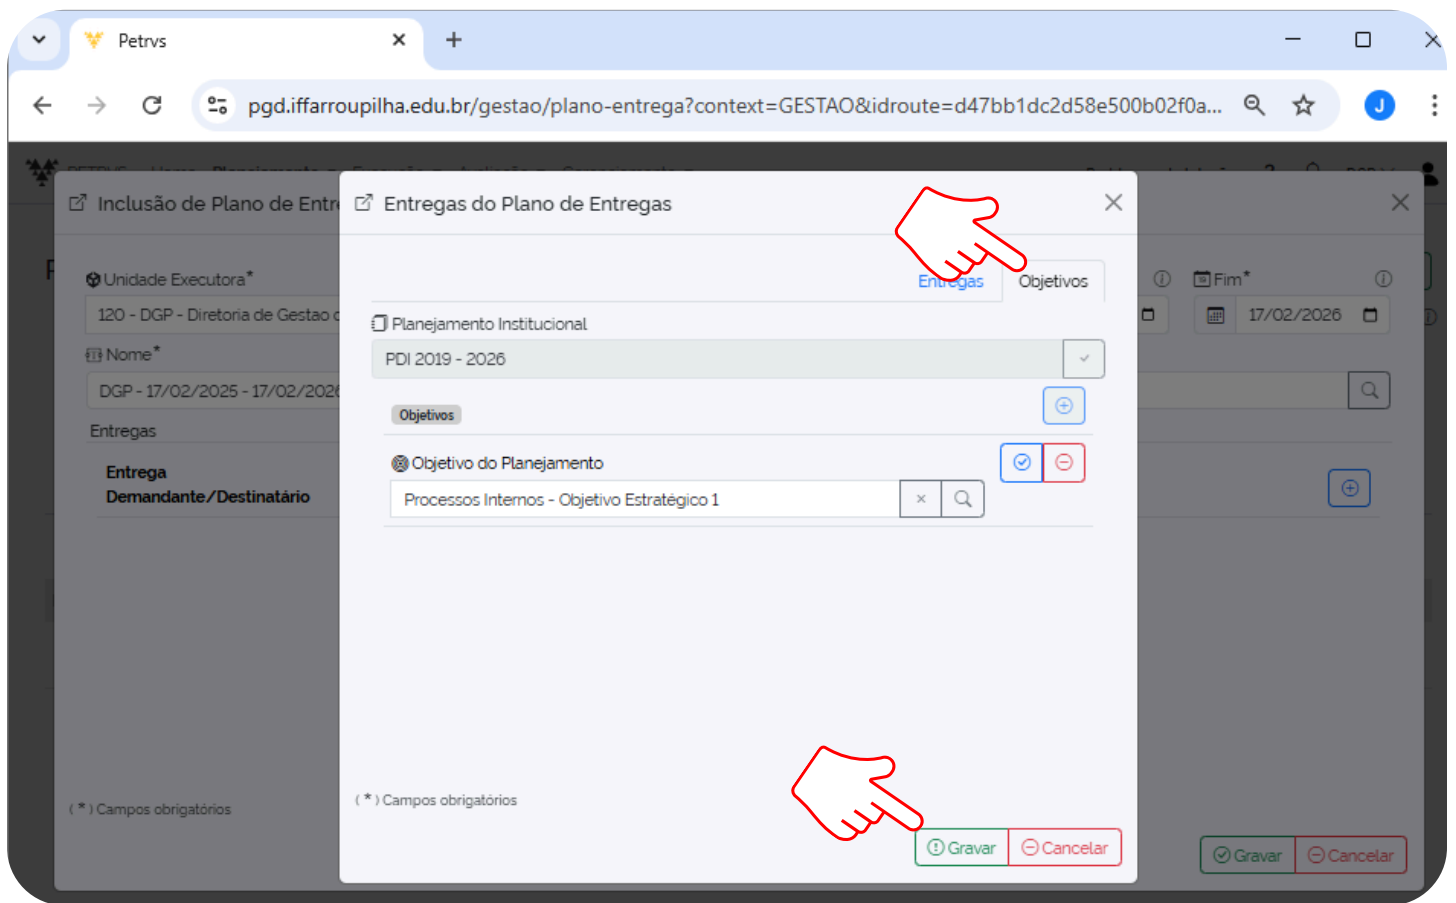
Petrvs

pgd.iffarroupilha.edu.br/gestao/plano-entrega?context=GESTAO&idroute=d47bb1dc2d58e500b02f0a...

Inclusão de Plano de Entr

Unidade Executora*

120 - DGP - Diretoria de Gestao d

Nome*

DGP - 17/02/2025 - 17/02/202

Entregas

Entrega
Demandante/Destinatário

( * ) Campos obrigatórios

Fim*

17/02/2026

Gravar Cancelar

Entregas do Plano de Entregas

Entregas Objetivos

Planejamento Institucional

PDI 2019 - 2026

Objetivos

Objetivo do Planejamento

Processos Internos - Objetivo Estratégico 1

( * ) Campos obrigatórios

Gravar Cancelar